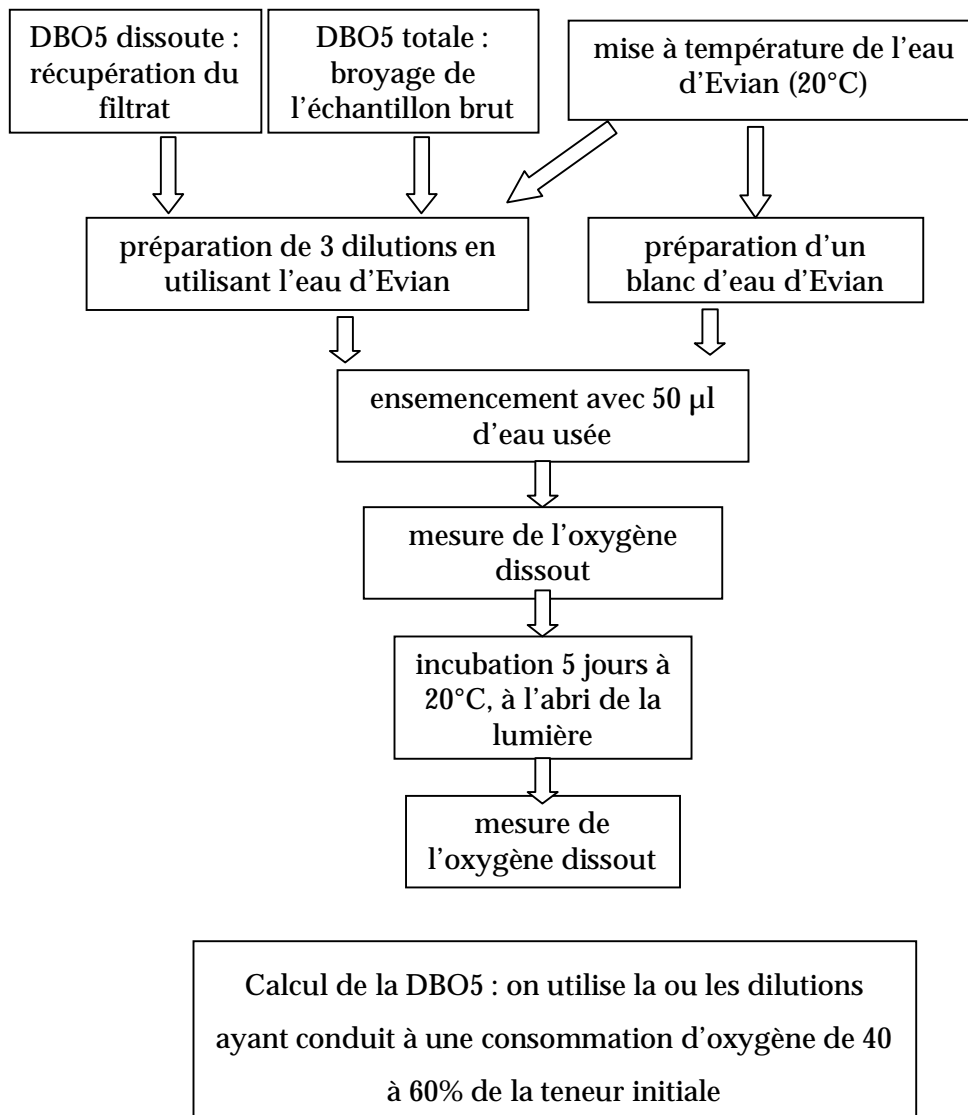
DBO5 dissoute : récupération du filtrat

DBO5 totale : broyage de l'échantillon brut

mise à température de l'eau d'Evian (20°C)

préparation de 3 dilutions en utilisant l'eau d'Evian

préparation d'un blanc d'eau d'Evian

ensemencement avec 50 µl d'eau usée

mesure de l'oxygène dissout

incubation 5 jours à 20°C, à l'abri de la lumière

mesure de l'oxygène dissout

Calcul de la DBO5 : on utilise la ou les dilutions ayant conduit à une consommation d'oxygène de 40 à 60% de la teneur initiale